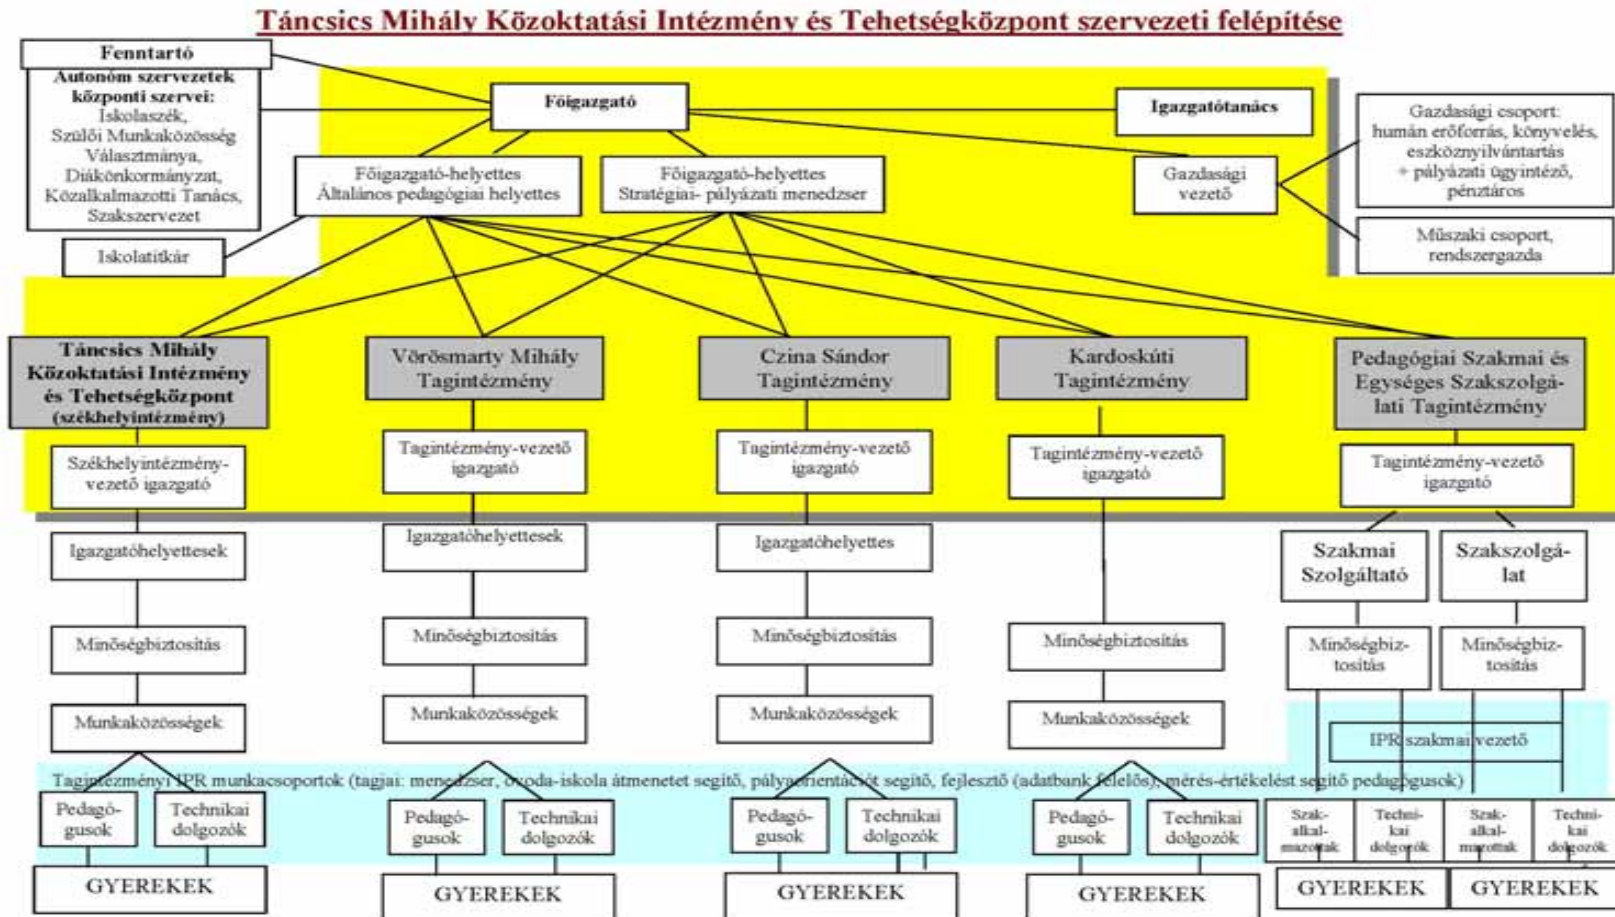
Táncsics Mihály Közoktatási Intézmény és Tehetségközpont szervezeti felépítése

Fenntartó

Autonóm szervezetek központi szervei: Iskolaszék, Szülői Munkaközösség Választmánya, Diákönkormányzat, Közalkalmazotti Tanács, Szakszervezet

Iskolatitkár

Főigazgató

Igazgatótanács

Főigazgató-helyettes Általános pedagógiai helyettes

Főigazgató-helyettes Stratégiai- pályázati menedzser

Gazdasági vezető

Gazdasági csoport: humán erőforrás, könyvelés, eszköznyilvántartás + pályázati ügyintéző, pénztáros

Műszaki csoport, rendszergazda

Táncsics Mihály Közoktatási Intézmény és Tehetségközpont (székhelyintézmény)

Vörösmarty Mihály Tagintézmény

Czina Sándor Tagintézmény

Kardoskúti Tagintézmény

Pedagógiai Szakmai és Egységes Szakszolgálati Tagintézmény

Székhelyintézmény-vezető igazgató

Tagintézmény-vezető igazgató

Tagintézmény-vezető igazgató

Tagintézmény-vezető igazgató

Tagintézmény-vezető igazgató

Igazgatóhelyettesek

Igazgatóhelyettesek

Igazgatóhelyettesek

Szakmai Szolgáltató

Szakszolgálat

Minőségbiztosítás

Minőségbiztosítás

Minőségbiztosítás

Minőségbiztosítás

Minőségbiztosítás

Minőségbiztosítás

Munkaközösségek

Munkaközösségek

Munkaközösségek

Munkaközösségek

IPR szakmai vezető

Tagintézményi IPR munkacsoportok (tagjai: menedzser, óvoda-iskola átmenetet segítő, pályaorientációt segítő, fejlesztő (adatbank felelős), mérés-értékelést segítő pedagógusok)

Pedagógusok

Technikai dolgozók

Pedagógusok

Technikai dolgozók

Pedagógusok

Technikai dolgozók

Pedagógusok

Technikai dolgozók

Szakalkalmazottak

Technikai dolgozók

Szakalkalmazottak

Technikai dolgozók

GYEREKEK

GYEREKEK

GYEREKEK

GYEREKEK

GYEREKEK

GYEREKEK